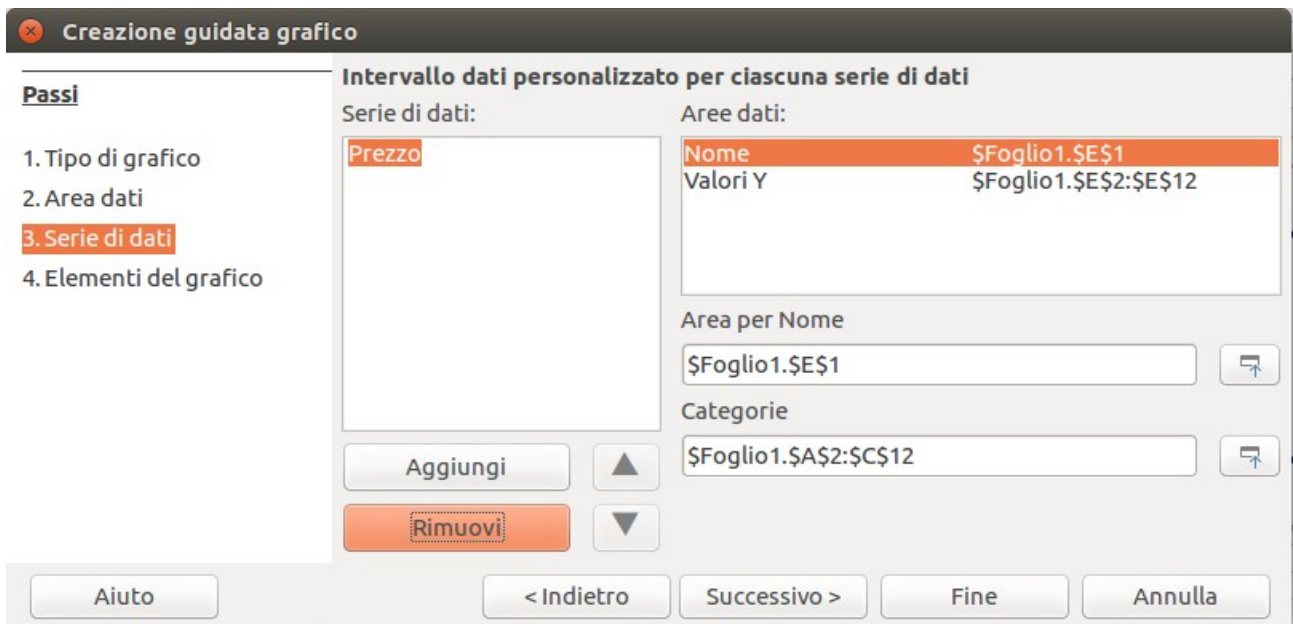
Creazione guidata grafico

Passi

1. Tipo di grafico
2. Area dati
3. Serie di dati
4. Elementi del grafico

Intervallo dati personalizzato per ciascuna serie di dati

Serie di dati:

Prezzo

Aree dati:

| Nome | \$Foglio1.\$E\$1 |
|---|---|
| Valori Y | \$Foglio1.\$E\$2:\$E\$12 |

Area per Nome

\$Foglio1.\$E\$1

Categorie

\$Foglio1.\$A\$2:\$C\$12

Aggiungi

Rimuovi

Aiuto

< Indietro

Successivo >

Fine

Annulla